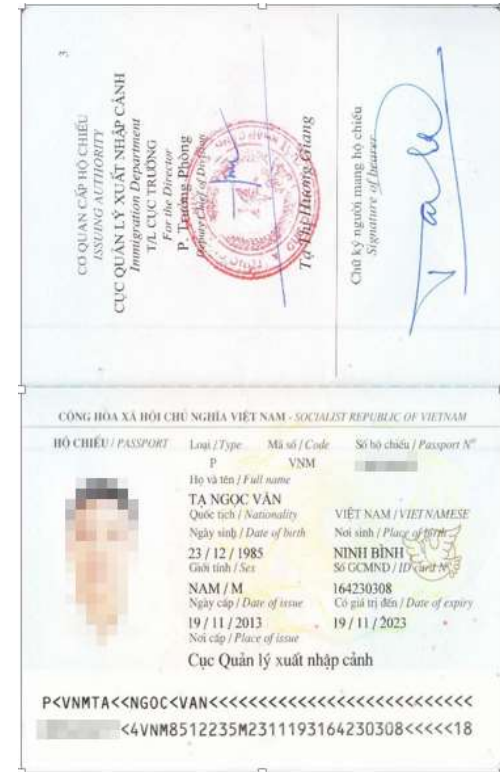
3

CƠ QUAN CẤP HỘ CHIẾU
ISSUING AUTHORITY
CỤC QUẢN LÝ XUẤT NHẬP CẢNH
Immigration Department
T/L CỤC TRƯỞNG
For the Director
P. Trưởng Phòng
Deputy Chief of Division

Tạ Thị Hương Giang

Chữ ký người mang hộ chiếu
Signature of bearer

CỘNG HÒA XÃ HỘI CHỦ NGHĨA VIỆT NAM - SOCIALIST REPUBLIC OF VIETNAM

HỘ CHIẾU / PASSPORT

Loại / Type
P
Mã số / Code
VNM
Số hộ chiếu / Passport N°
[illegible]

Họ và tên / Full name
TẠ NGỌC VÂN

Quốc tịch / Nationality
VIỆT NAM / VIETNAMESE

Ngày sinh / Date of birth
23 / 12 / 1985
Nơi sinh / Place of birth
NINH BÌNH

Giới tính / Sex
NAM / M
Số GCMND / ID card N°
164230308

Ngày cấp / Date of issue
19 / 11 / 2013
Có giá trị đến / Date of expiry
19 / 11 / 2023

Nơi cấp / Place of issue
Cục Quản lý xuất nhập cảnh

P<VNMTA<<NGOC<VAN<<<<<<<<<<<<<<<<<<<<<<<<<<<<
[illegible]<4VNM8512235M2311193164230308<<<<<18